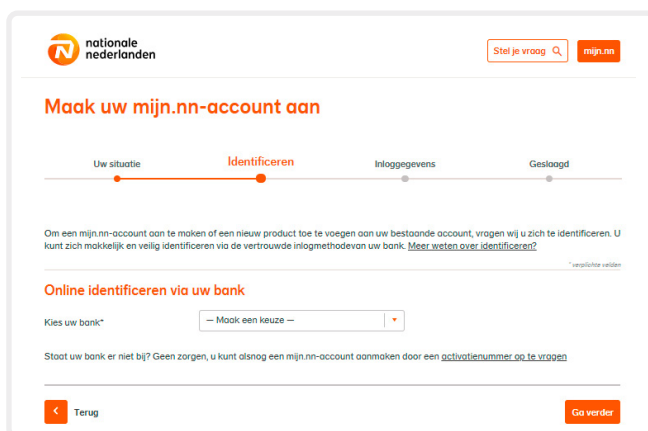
nationale nederlanden

Stel je vraag

mijn.nn

Maak uw mijn.nn-account aan

Uw situatie

Identificeren

Inloggegevens

Geslaagd

Om een mijn.nn-account aan te maken of een nieuw product toe te voegen aan uw bestaande account, vragen wij u zich te identificeren. U kunt zich makkelijk en veilig identificeren via de vertrouwde inlogmethodevan uw bank. Meer weten over identificeren?

* verplichte velden

Online identificeren via uw bank

Kies uw bank*

— Maak een keuze —

Staat uw bank er niet bij? Geen zorgen, u kunt alsnog een mijn.nn-account aanmaken door een activatienummer op te vragen

Terug

Ga verder